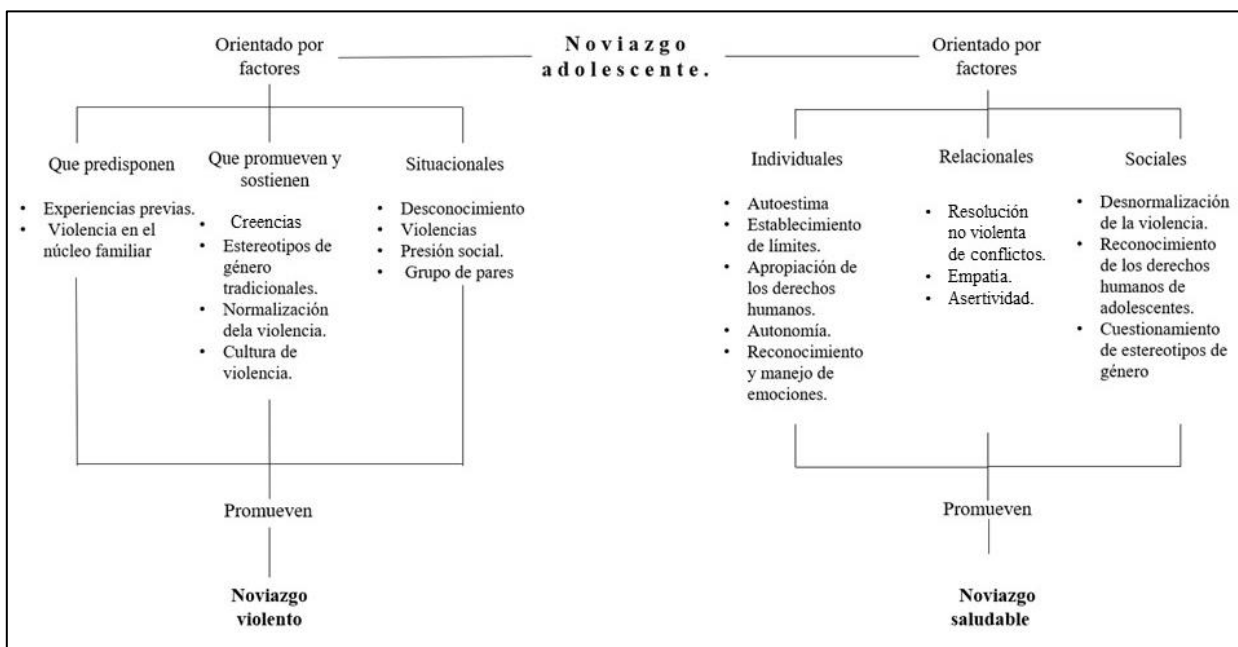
Noviazgo adolescente.

Orientado por factores

Que predisponen
- Experiencias previas.
- Violencia en el núcleo familiar

Que promueven y sostienen
- Creencias
- Estereotipos de género tradicionales.
- Normalización dela violencia.
- Cultura de violencia.

Situacionales
- Desconocimiento
- Violencias
- Presión social.
- Grupo de pares

Promueven

Noviazgo violento

Orientado por factores

Individuales
- Autoestima
- Establecimiento de límites.
- Apropiación de los derechos humanos.
- Autonomía.
- Reconocimiento y manejo de emociones.

Relacionales
- Resolución no violenta de conflictos.
- Empatia.
- Asertividad.

Sociales
- Desnormalización de la violencia.
- Reconocimiento de los derechos humanos de adolescentes.
- Cuestionamiento de estereotipos de género

Promueven

Noviazgo saludable